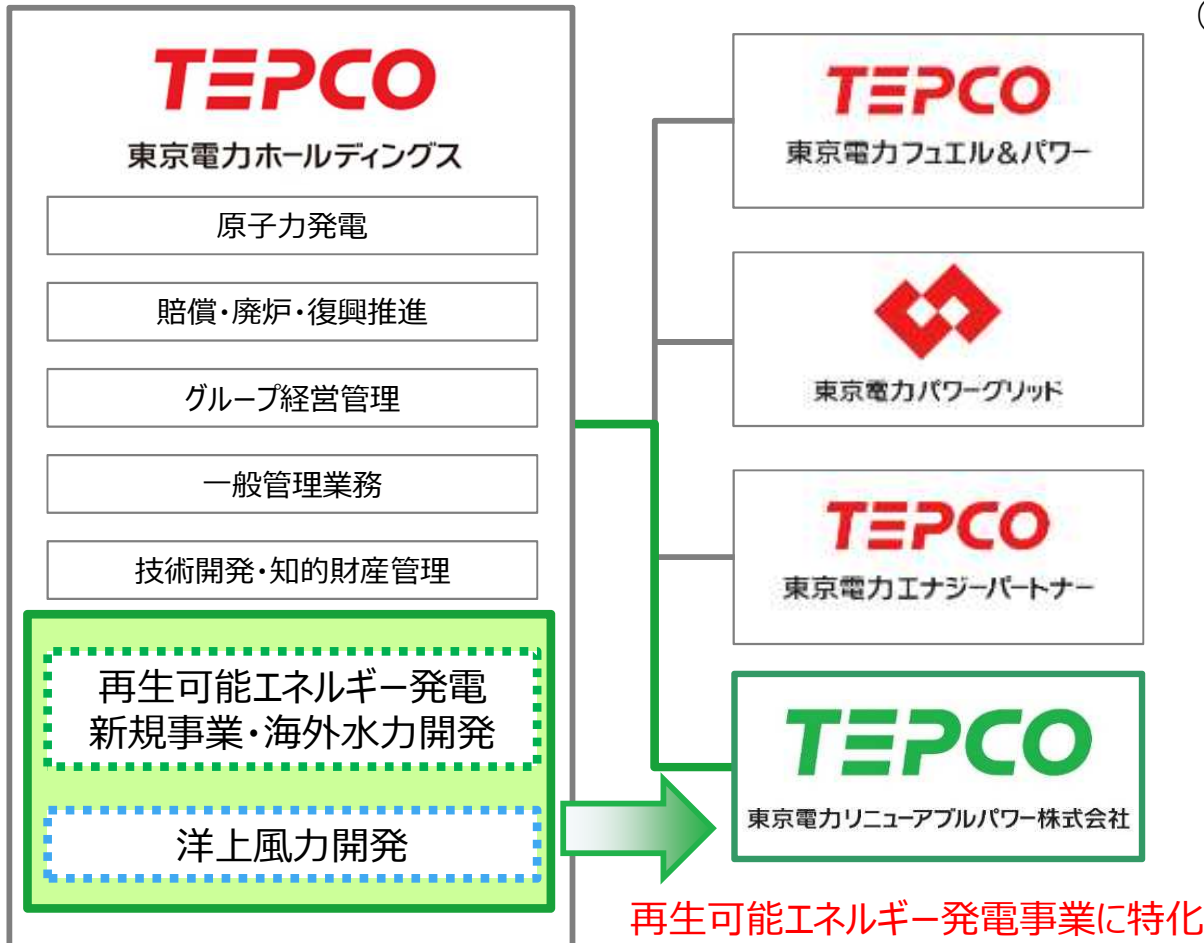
TEPCO
東京電力ホールディングス

原子力発電

賠償・廃炉・復興推進

グループ経営管理

一般管理業務

技術開発・知的財産管理

再生可能エネルギー発電
新規事業・海外水力開発

洋上風力開発

TEPCO
東京電力フュエル&パワー

東京電力パワーグリッド

TEPCO
東京電力エナジーパートナー

TEPCO
東京電力リニューアブルパワー株式会社

再生可能エネルギー発電事業に特化

(